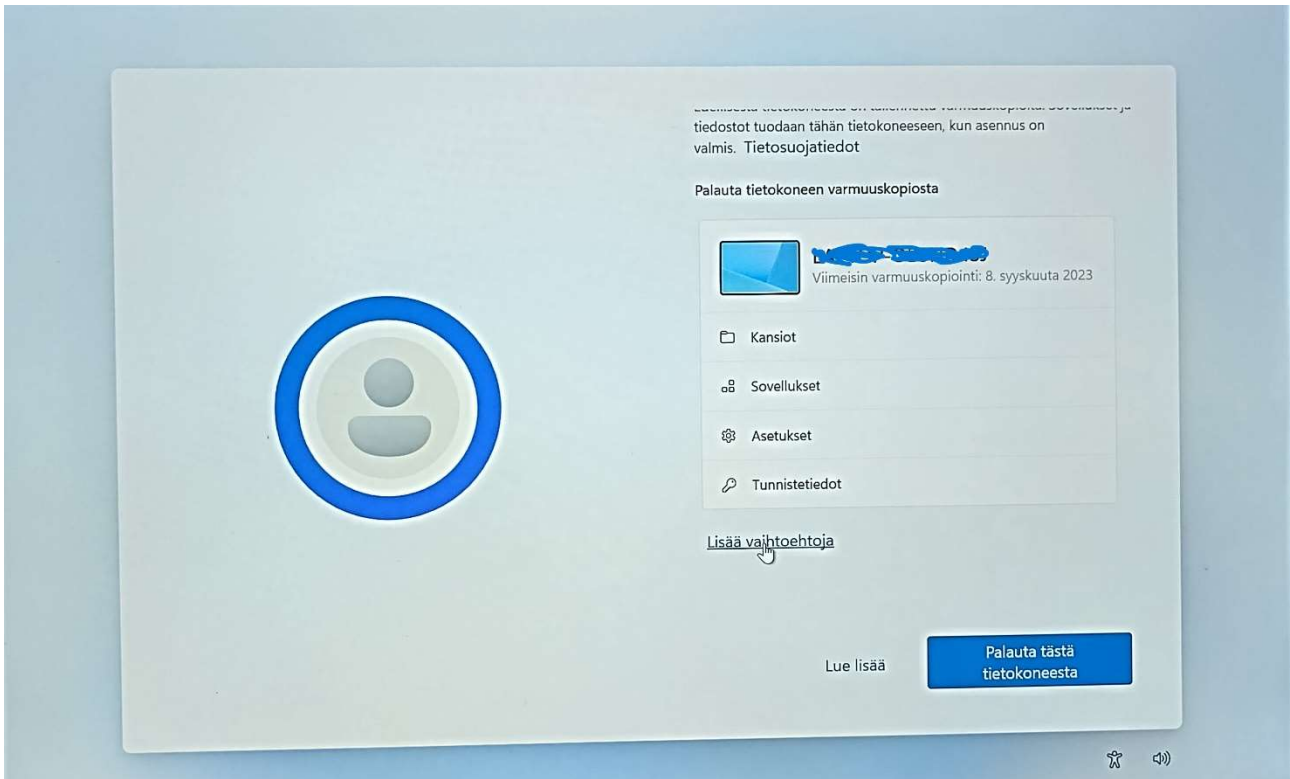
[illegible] tiedostot tuodaan tähän tietokoneeseen, kun asennus on valmis. Tietosuojatiedot

Palauta tietokoneen varmuuskopiosta

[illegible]
Viimeisin varmuuskopiointi: 8. syyskuuta 2023

Kansiot

Sovellukset

Asetukset

Tunnistetiedot

Lisää vaihtoehtoja

Lue lisää

Palauta tästä tietokoneesta